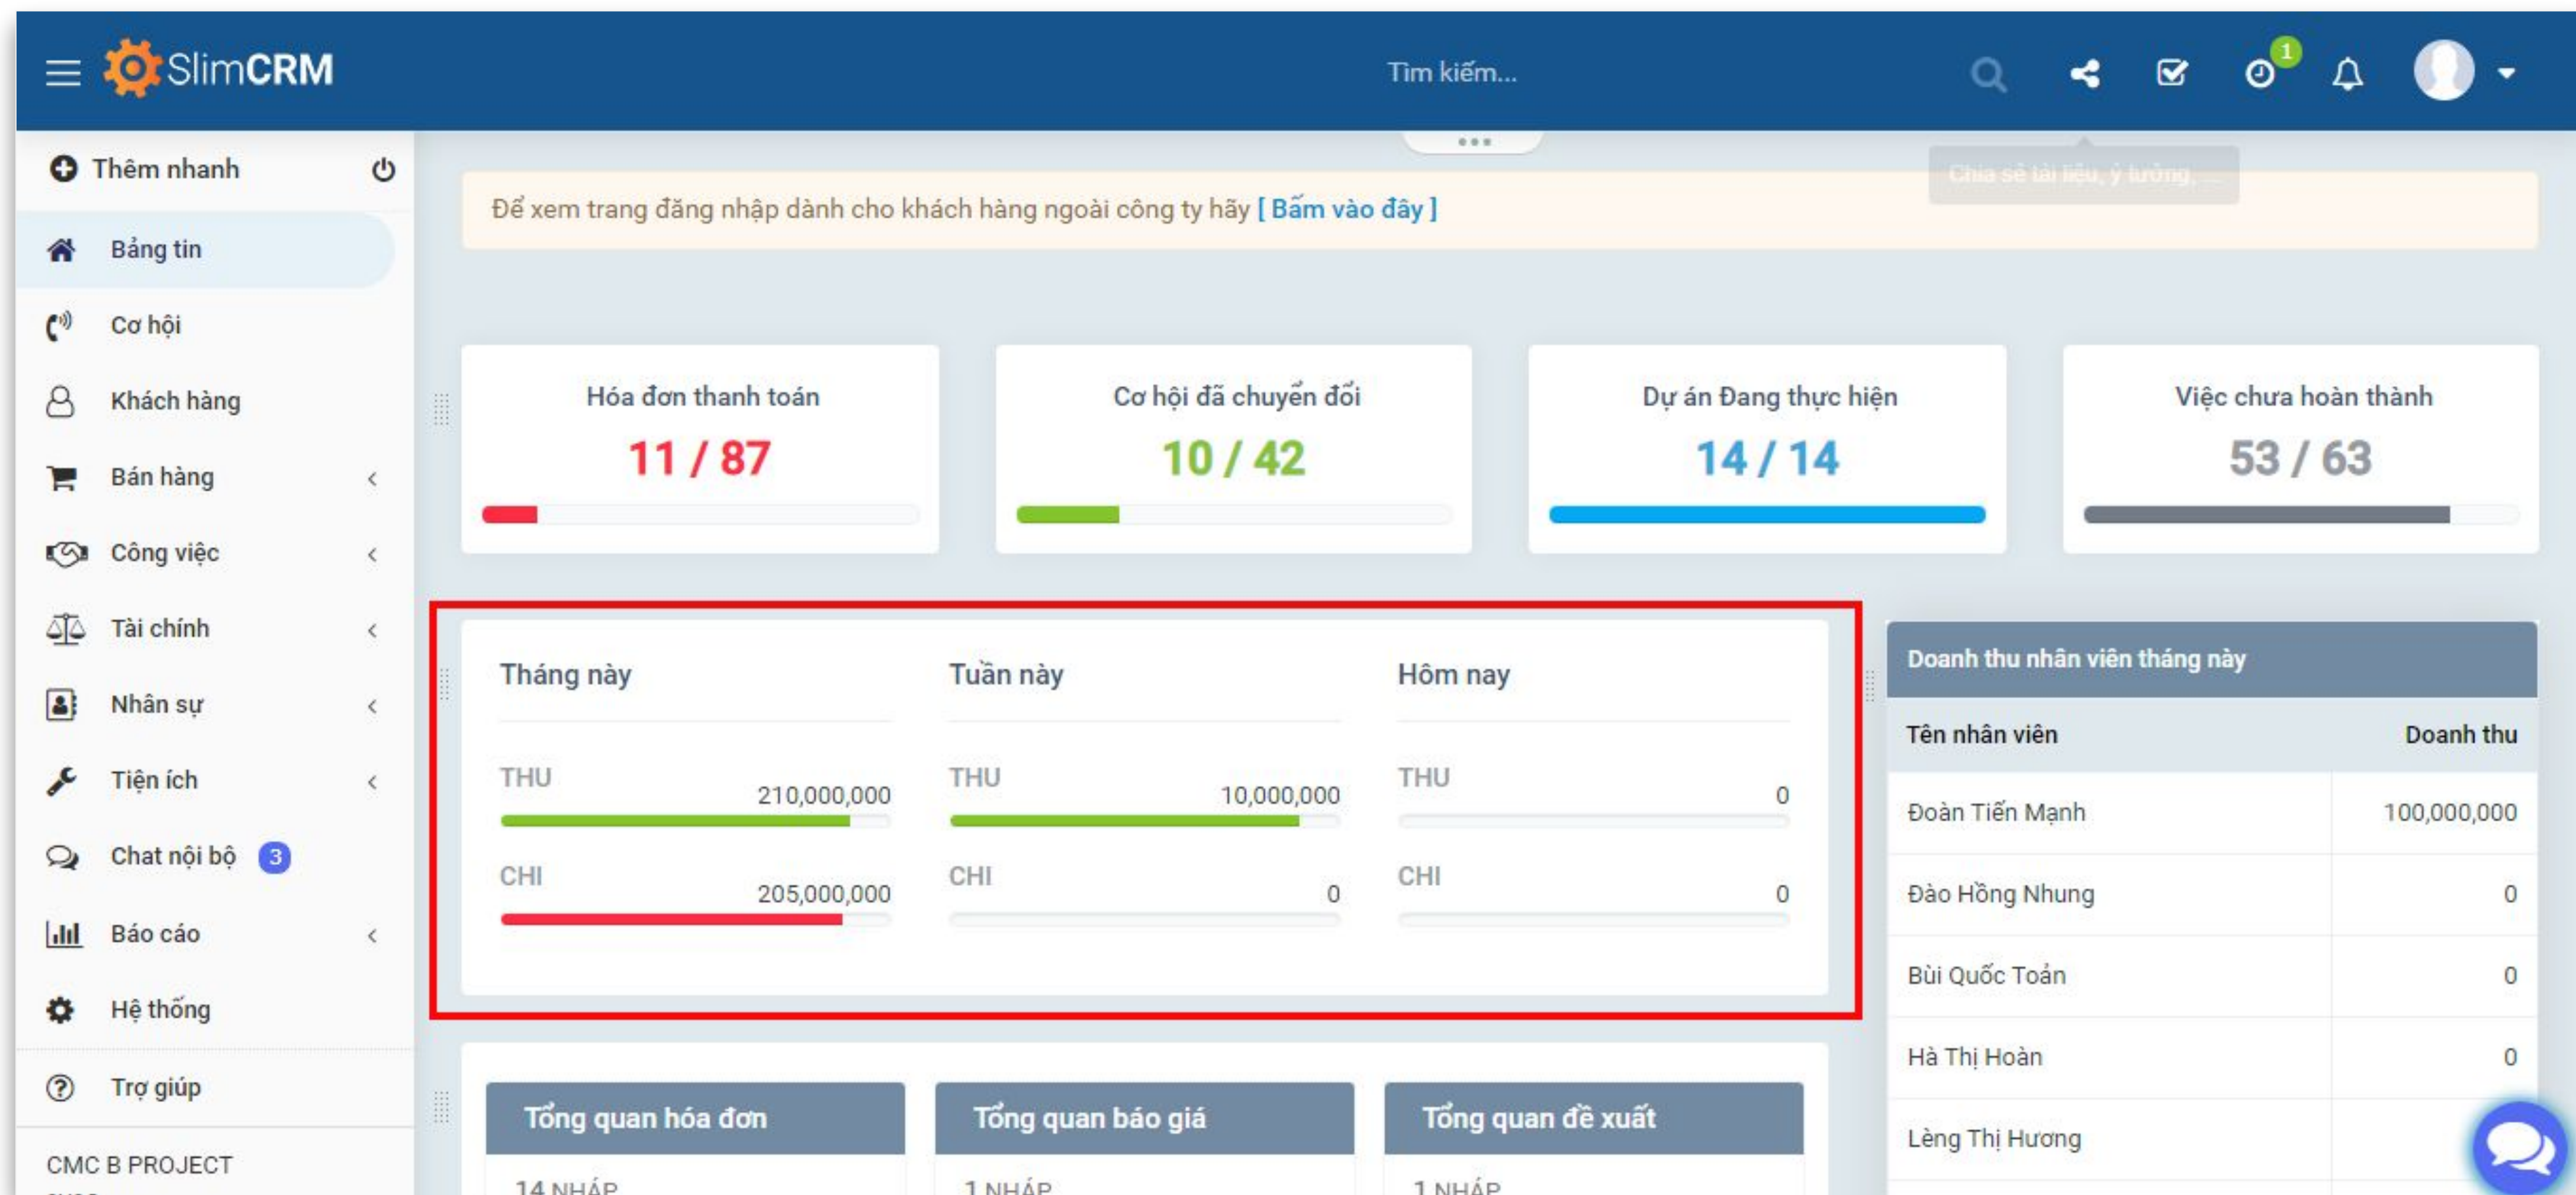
SlimCRM

Tìm kiếm...

1

Chia sẻ tài liệu, ý tưởng, ...

Thêm nhanh

Bảng tin

Cơ hội

Khách hàng

Bán hàng

Công việc

Tài chính

Nhân sự

Tiện ích

Chat nội bộ 3

Báo cáo

Hệ thống

Trợ giúp

CMC B PROJECT

Để xem trang đăng nhập dành cho khách hàng ngoài công ty hãy [ Bấm vào đây ]

Hóa đơn thanh toán
11 / 87

Cơ hội đã chuyển đổi
10 / 42

Dự án Đang thực hiện
14 / 14

Việc chưa hoàn thành
53 / 63

Tháng này

THU 210,000,000

CHI 205,000,000

Tuần này

THU 10,000,000

CHI 0

Hôm nay

THU 0

CHI 0

Doanh thu nhân viên tháng này

| Tên nhân viên | Doanh thu |
|---|---|
| Đoàn Tiến Mạnh | 100,000,000 |
| Đào Hồng Nhung | 0 |
| Bùi Quốc Toản | 0 |
| Hà Thị Hoàn | 0 |
| Lèng Thị Hương | |

Tổng quan hóa đơn
14 NHÁP

Tổng quan báo giá
1 NHÁP

Tổng quan đề xuất
1 NHÁP